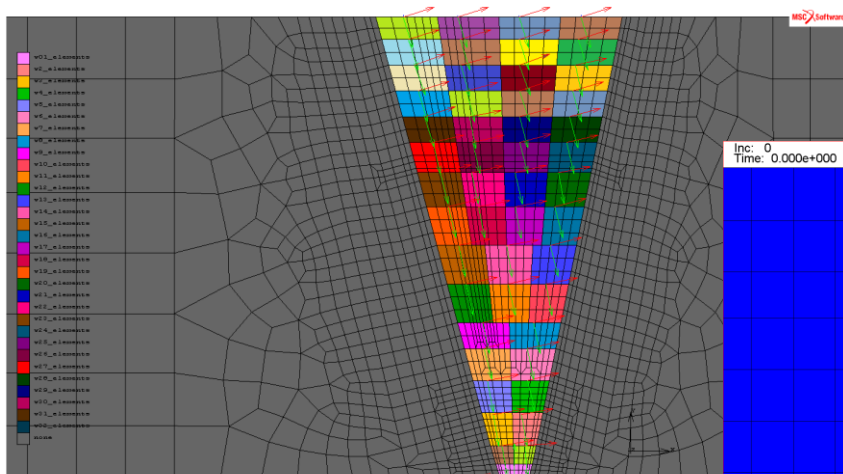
MSC Software

w01_elements
w1_elements
w2_elements
w3_elements
w4_elements
w5_elements
w6_elements
w7_elements
w8_elements
w9_elements
w10_elements
w11_elements
w12_elements
w13_elements
w14_elements
w15_elements
w16_elements
w17_elements
w18_elements
w19_elements
w20_elements
w21_elements
w22_elements
w23_elements
w24_elements
w25_elements
w26_elements
w27_elements
w28_elements
w29_elements
w30_elements
w31_elements
w32_elements
none

Inc: 0
Time: 0.000e+000